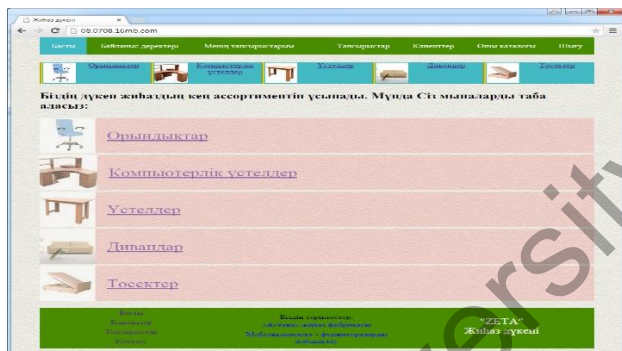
Жиһаз дүкені
08.0708.1omb.com

Басты | Байланыс деректері | Менің тапсырыстарым | Тапсырыстар | Клиенттер | Онлайн каталогы | Шығу

Орындықтар | Компьютерлік үстелдер | Үстелдер | Диван | Төсектер

Біздің дүкен жиһаздың кең ассортиментін ұсынады. Мұнда Сіз мыналарды таба аласыз:

Орындықтар

Компьютерлік үстелдер

Үстелдер

Диваңдар

Төсектер

Басты
Клиенттер
Тапсырыстар
Каталог

Біздің серіктестер:
«Астана» жиһаз фабрикасы
Мебельщиктер + фурнитуралар
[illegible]

"ZETA"
Жиһаз дүкені